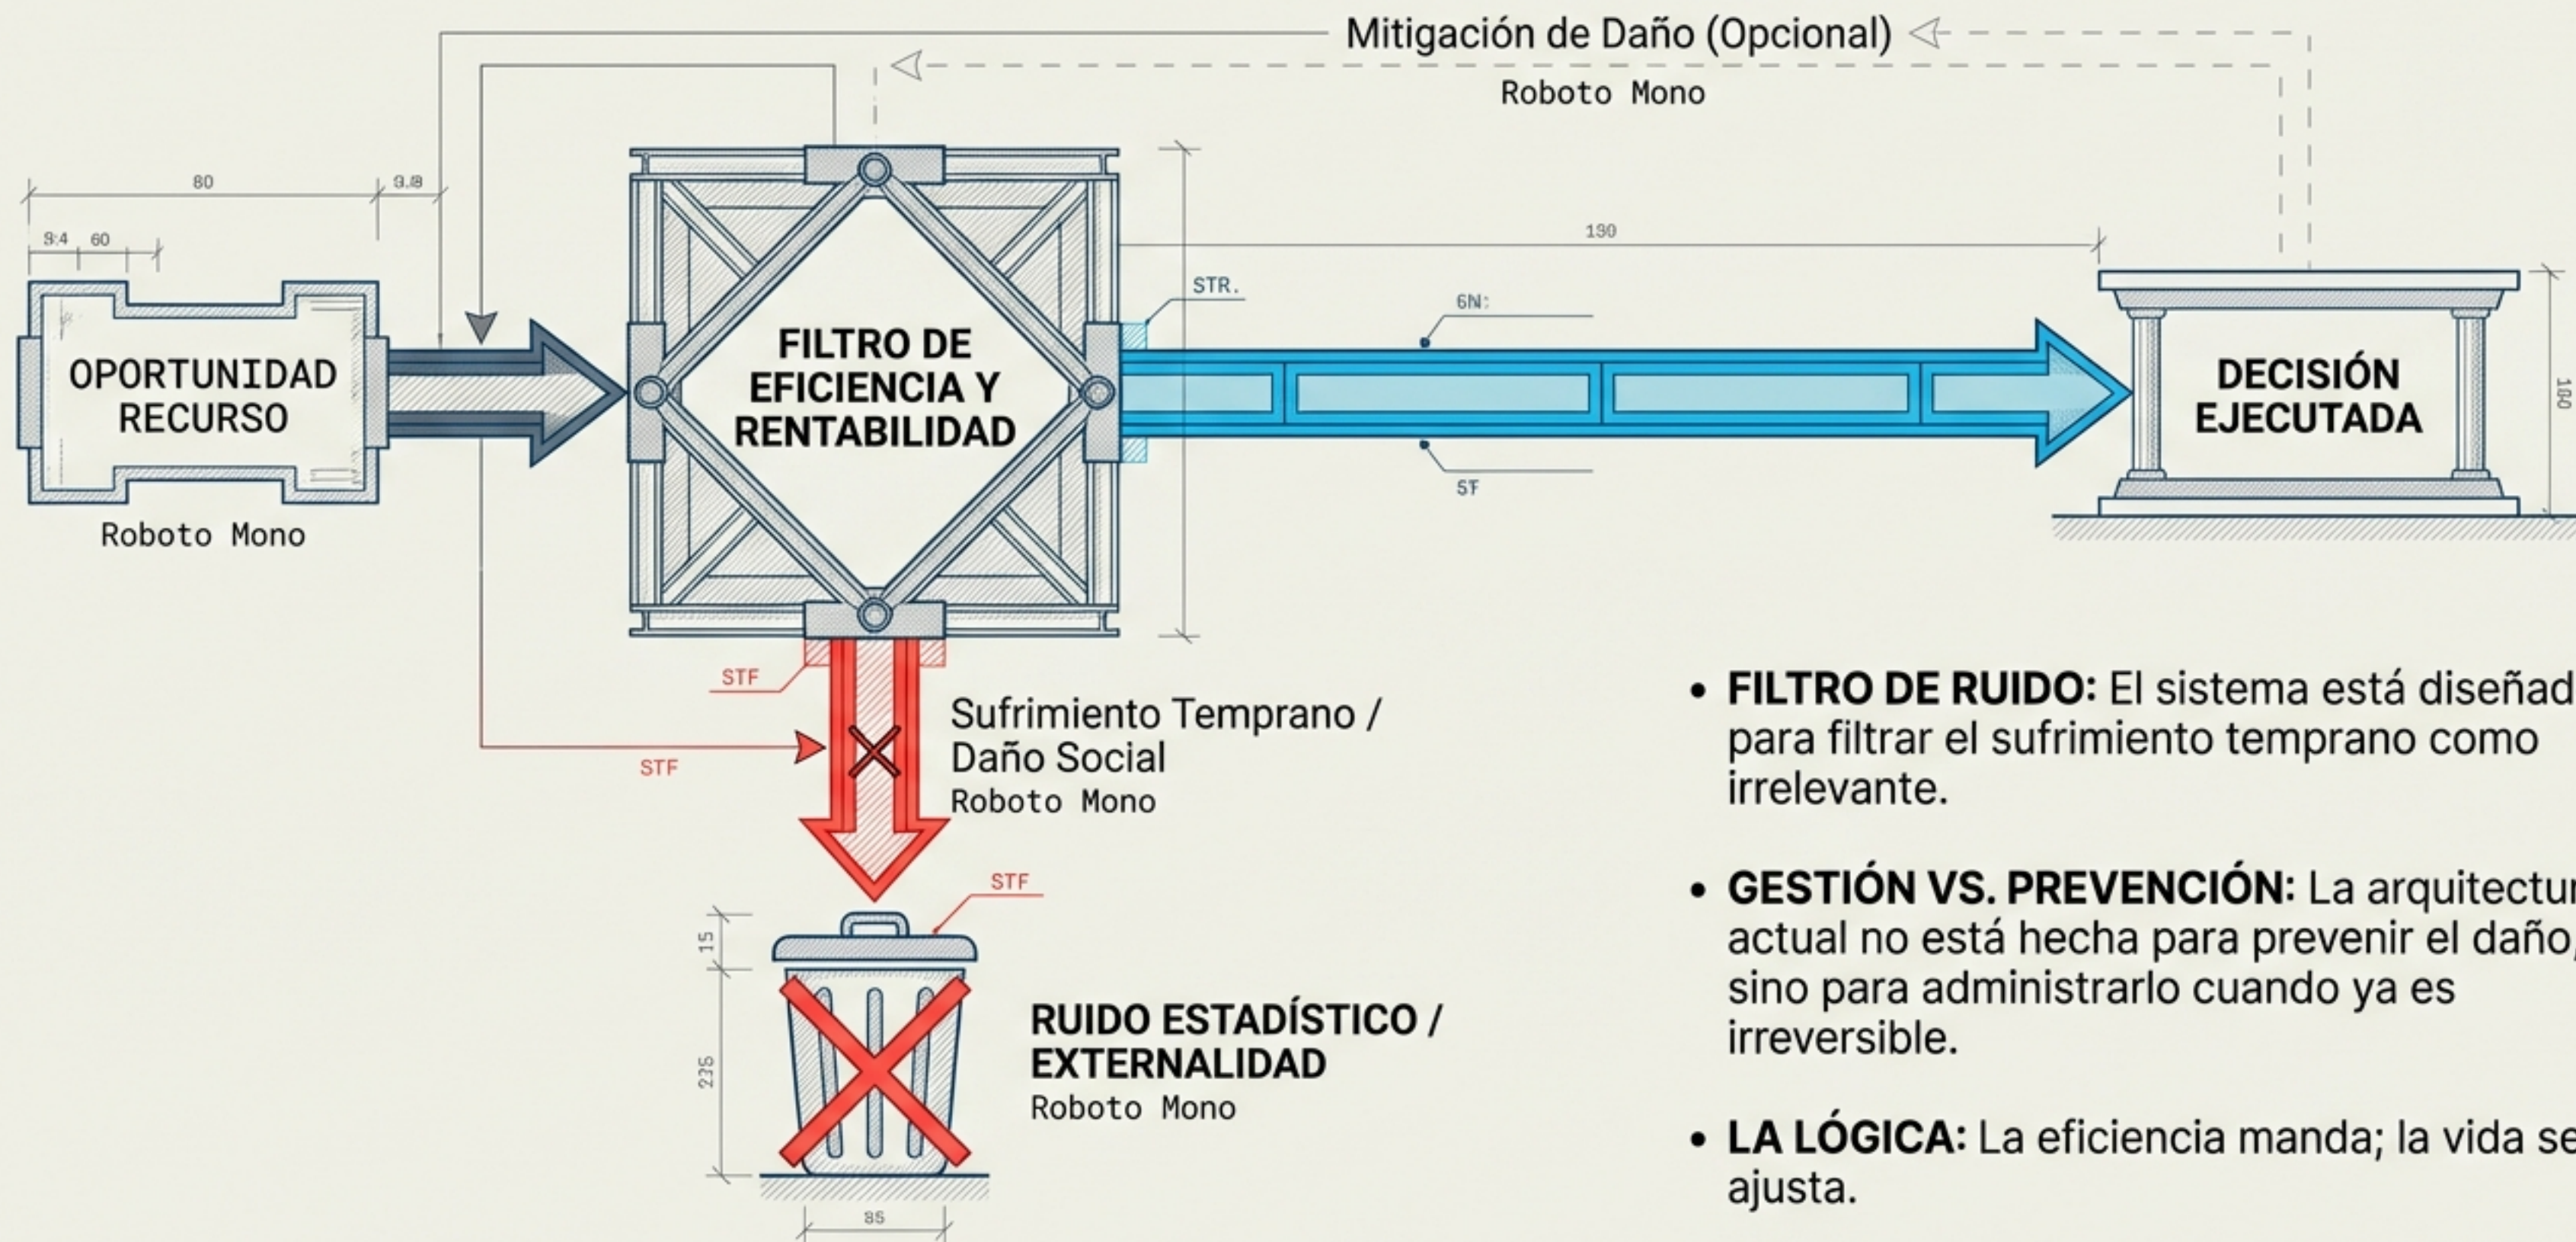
Mitigación de Daño (Opcional)
Roboto Mono

80
9.8
9.4 60

OPORTUNIDAD RECURSO
Roboto Mono

FILTRO DE EFICIENCIA Y RENTABILIDAD

STR.
130
6N:
5F

DECISIÓN EJECUTADA
180

STF
STF
Sufrimiento Temprano / Daño Social
Roboto Mono

STF
15
235
85

RUIDO ESTADÍSTICO / EXTERNALIDAD
Roboto Mono

• FILTRO DE RUIDO: El sistema está diseñad para filtrar el sufrimiento temprano como irrelevante.

• GESTIÓN VS. PREVENCIÓN: La arquitectur actual no está hecha para prevenir el daño, sino para administrarlo cuando ya es irreversible.

• LA LÓGICA: La eficiencia manda; la vida se ajusta.